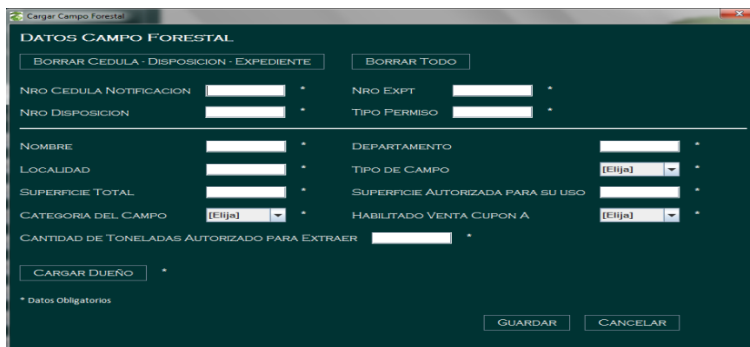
Cargar Campo Forestal

DATOS CAMPO FORESTAL

BORRAR CEDULA - DISPOSICION - EXPEDIENTE

BORRAR TODO

NRO CEDULA NOTIFICACION *

NRO EXPT *

NRO DISPOSICION *

TIPO PERMISO *

NOMBRE *

DEPARTAMENTO *

LOCALIDAD *

TIPO DE CAMPO [Elija] *

SUPERFICIE TOTAL *

SUPERFICIE AUTORIZADA PARA SU USO *

CATEGORIA DEL CAMPO [Elija] *

HABILITADO VENTA CUPON A [Elija] *

CANTIDAD DE TONELADAS AUTORIZADO PARA EXTRAER *

CARGAR DUEÑO *

* Datos Obligatorios

GUARDAR

CANCELAR